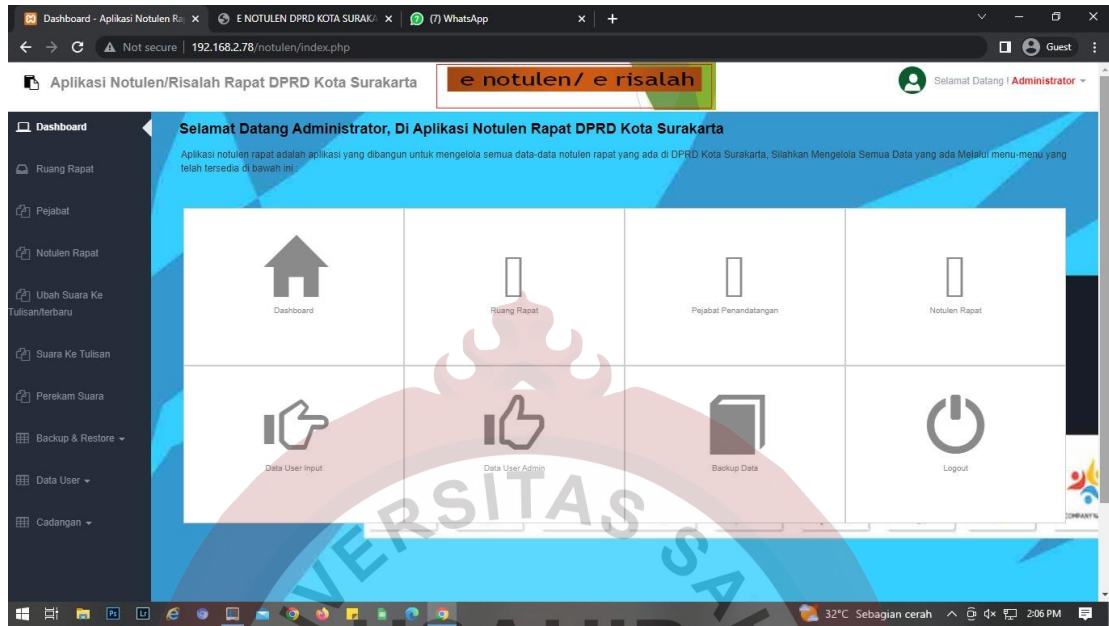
Dashboard - Aplikasi Notulen Ra ×
E NOTULEN DPRD KOTA SURAKA ×
(7) WhatsApp ×
+

Not secure | 192.168.2.78/notulen/index.php
Guest

Aplikasi Notulen/Risalah Rapat DPRD Kota Surakarta
e notulen/ e risalah
Selamat Datang ! Administrator

Dashboard
Ruang Rapat
Pejabat
Notulen Rapat
Ubah Suara Ke Tulisan/terbaru
Suara Ke Tulisan
Perekam Suara
Backup & Restore
Data User
Cadangan

Selamat Datang Administrator, Di Aplikasi Notulen Rapat DPRD Kota Surakarta

Aplikasi notulen rapat adalah aplikasi yang dibangun untuk mengelola semua data-data notulen rapat yang ada di DPRD Kota Surakarta, Silahkan Mengelola Semua Data yang ada Melalui menu-menu yang telah tersedia di bawah ini :

| Dashboard | Ruang Rapat | Pejabat Penandatangan | Notulen Rapat |
|---|---|---|---|
| Data User Input | Data User Admin | Backup Data | Logout |

ERSITAS

32°C Sebagian cerah 2:06 PM